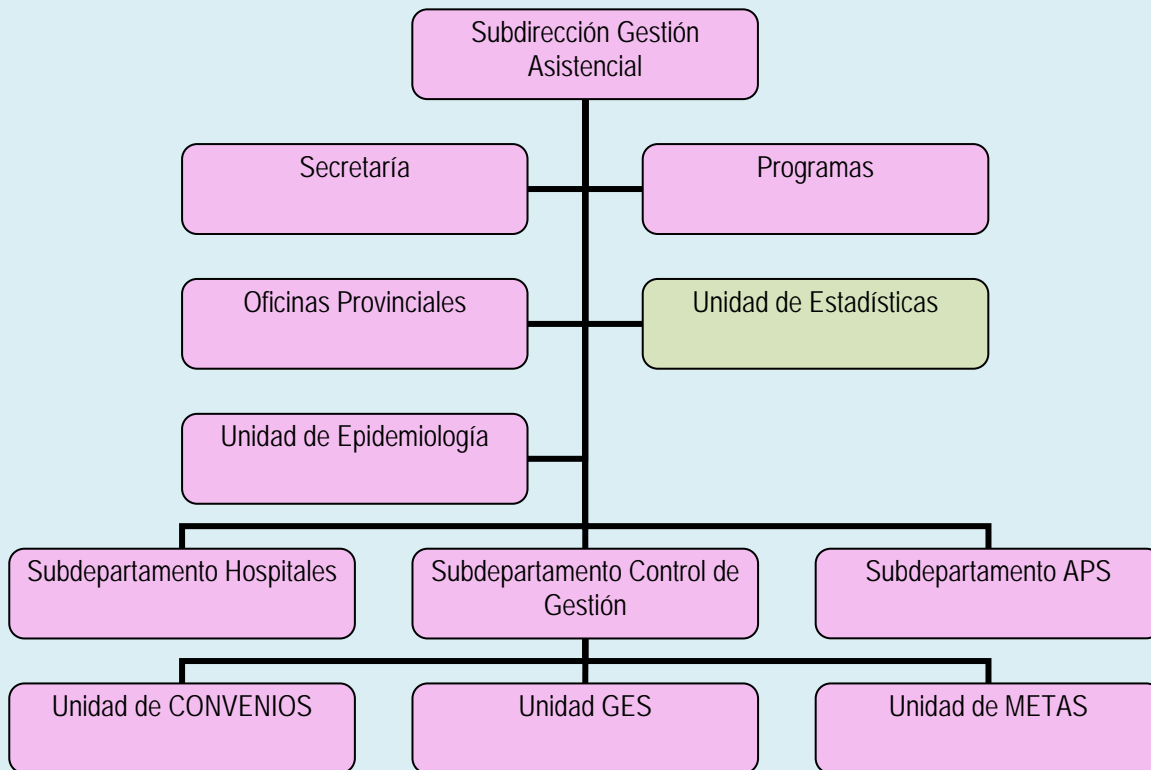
Subdirección Gestión Asistencial

Secretaría

Programas

Oficinas Provinciales

Unidad de Estadísticas

Unidad de Epidemiología

Subdepartamento Hospitales

Subdepartamento Control de Gestión

Subdepartamento APS

Unidad de CONVENIOS

Unidad GES

Unidad de METAS